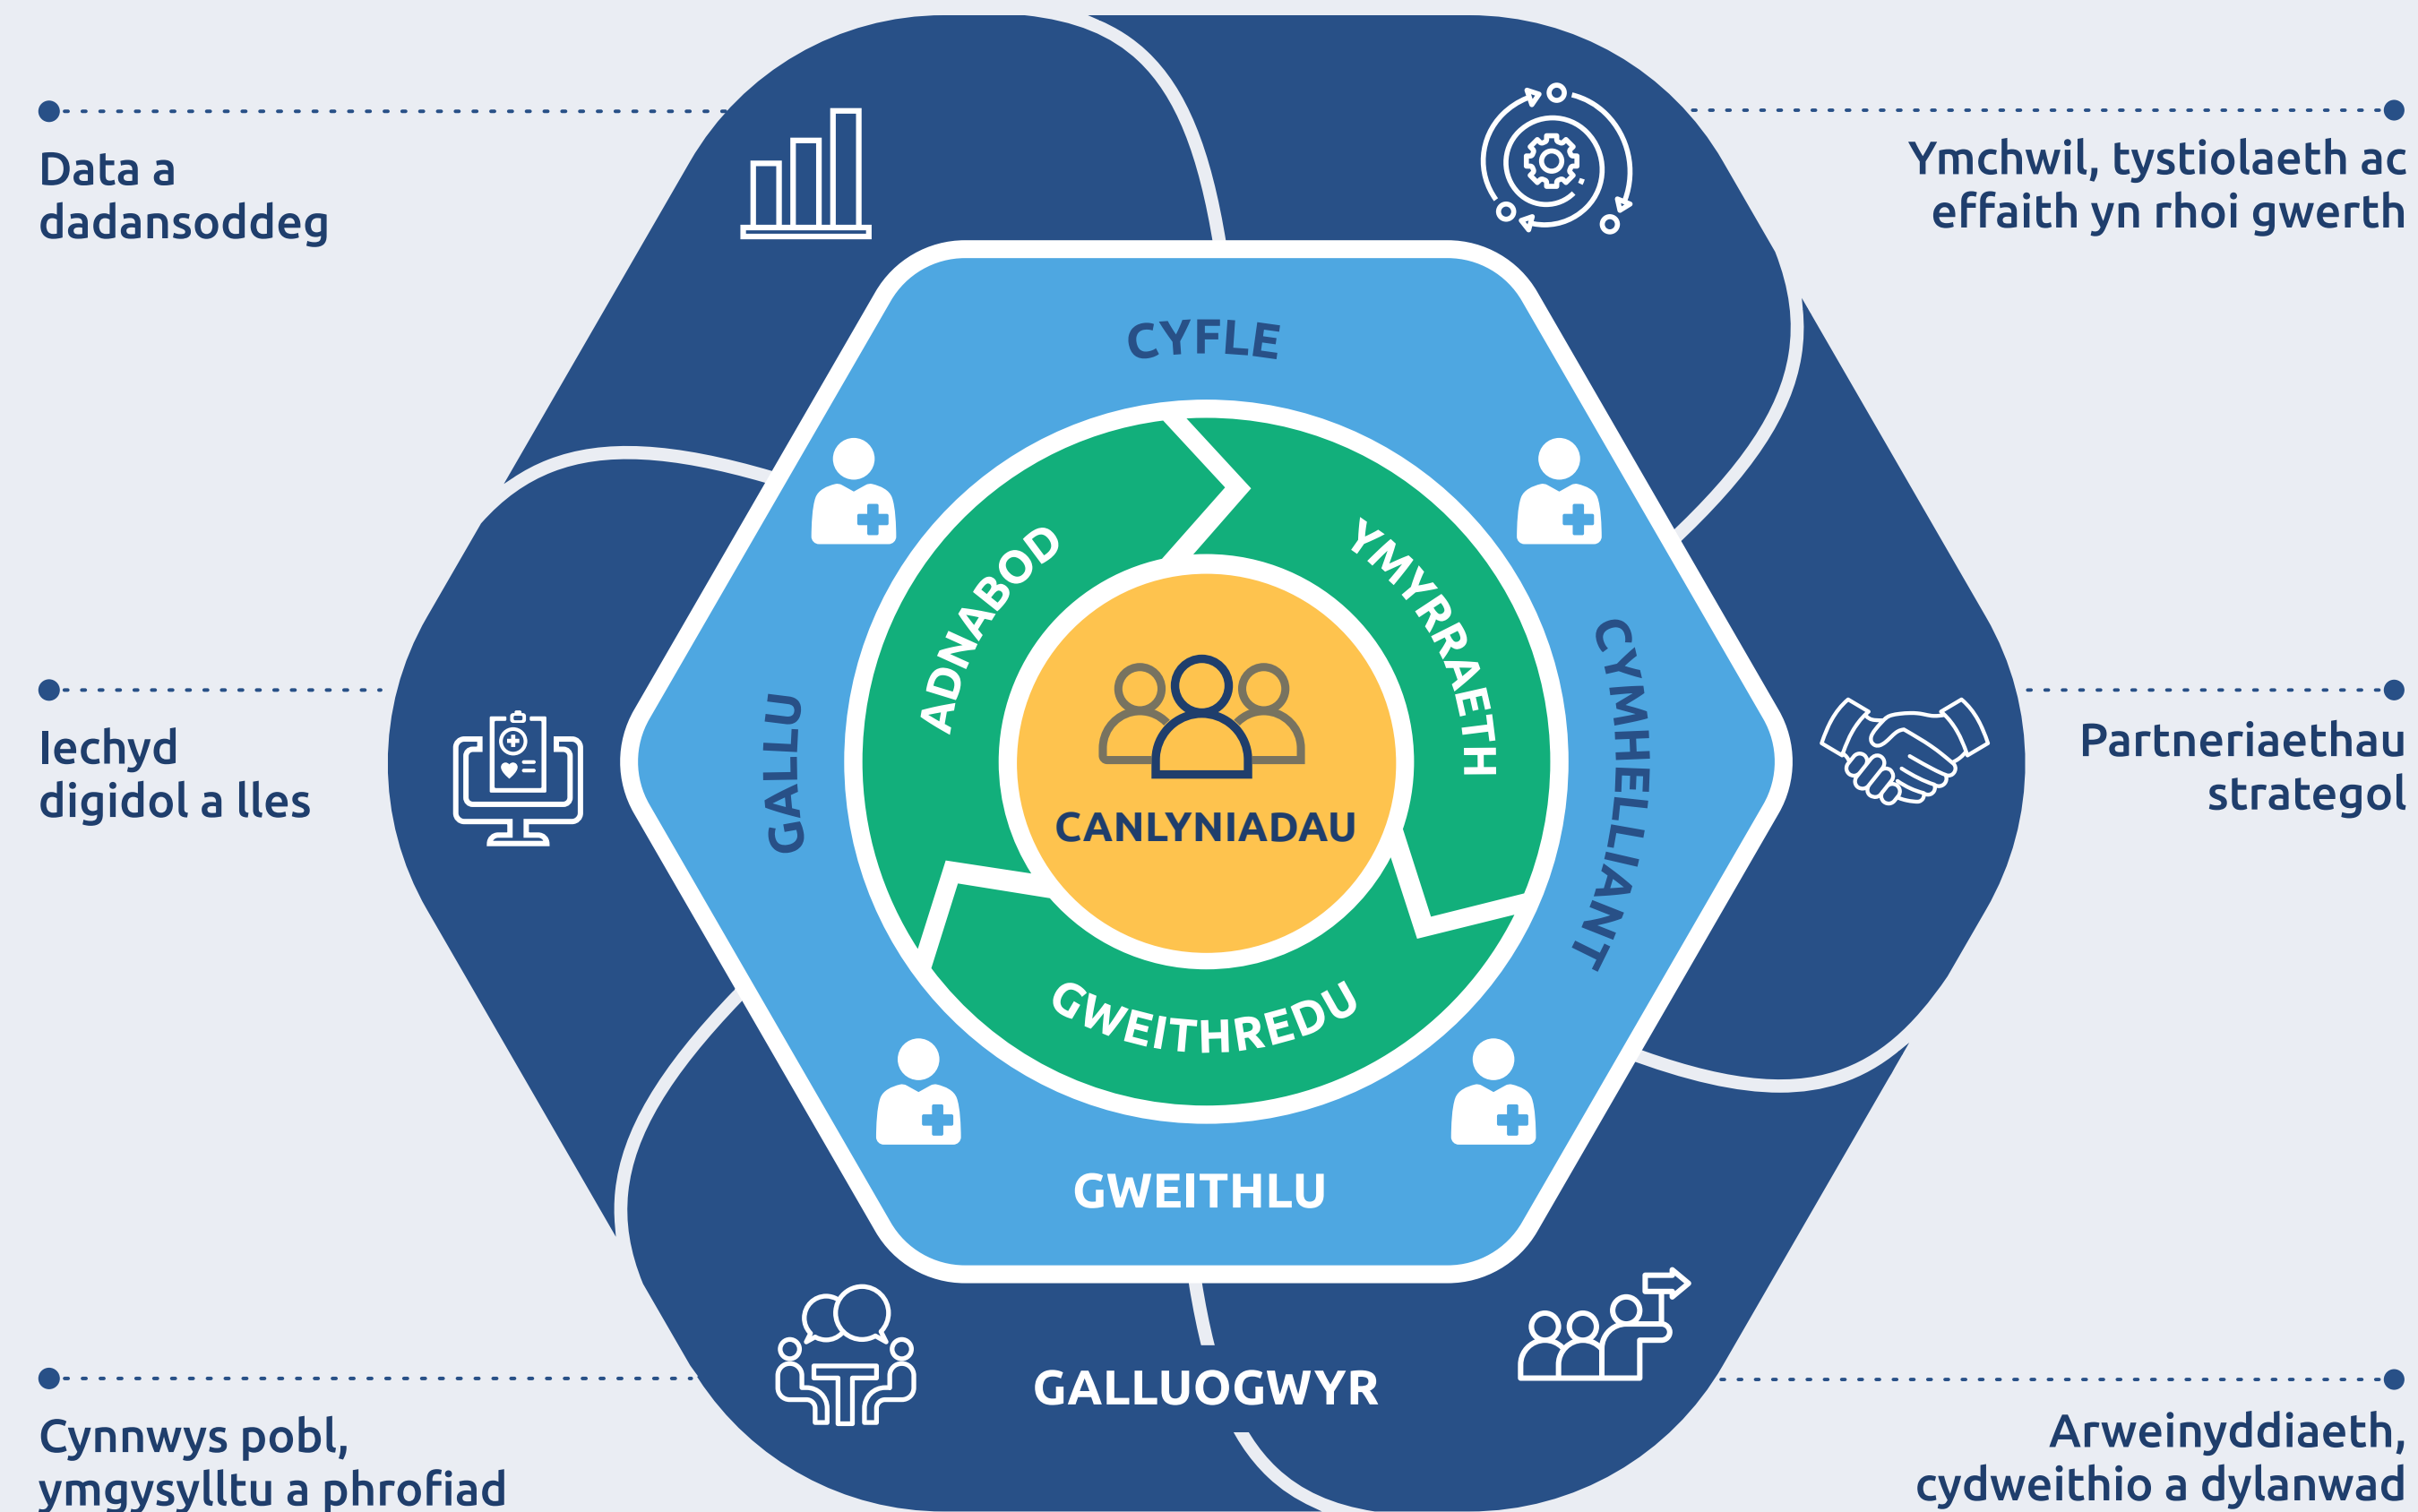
Data a dadansoddeg

Ymchwil, tystiolaeth ac effaith yn rhoi gwerth

Iechyd digidol a lles

Partneriaethau strategol

Cynnwys pobl, ymgysylltu a phrofiad

Arweinyddiaeth, cydweithio a dylanwad

CYFLE

GALLU

CYMHELLIANT

GWEITHLU

ADNABOD

YMYRRAETH

GWEITHREDU

CANLYNIADAU

GALLUOGWYR